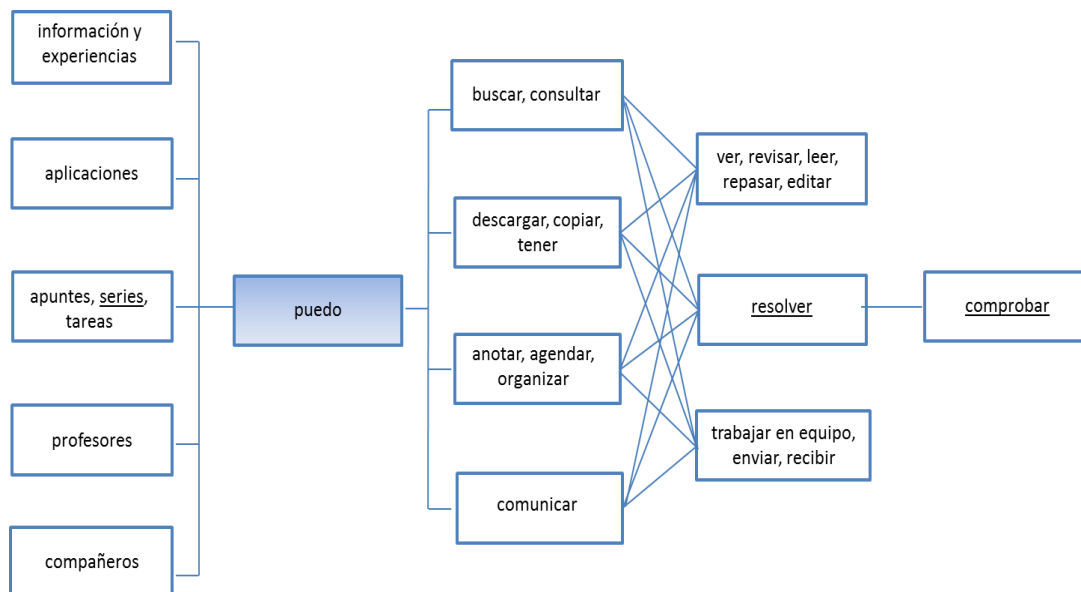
información y experiencias

aplicaciones

apuntes, series, tareas

profesores

compañeros

puedo

buscar, consultar

descargar, copiar, tener

anotar, agendar, organizar

comunicar

ver, revisar, leer, repasar, editar

resolver

trabajar en equipo, enviar, recibir

comprobar